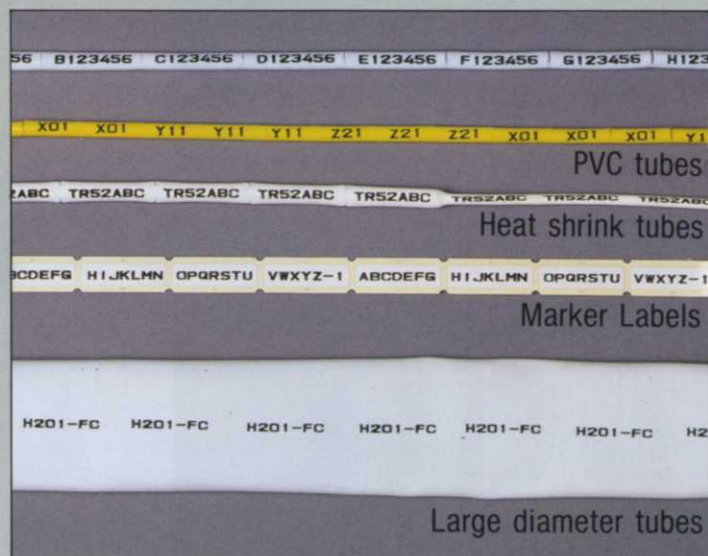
56 B123456 C123456 D123456 E123456 F123456 G123456 H123

X01 X01 Y11 Y11 Y11 Z21 Z21 Z21 X01 X01 X01 Y1

PVC tubes

ABC TR52ABC TR52ABC TR52ABC TR52ABC TR52ABC TR52ABC TR52ABC

Heat shrink tubes

CDEFG HIJKLMN OPQRSTU VWXYZ-1 ABCDEFG HIJKLMN OPQRSTU VWXYZ-1

Marker Labels

H201-FC H201-FC H201-FC H201-FC H201-FC H201-FC H2

Large diameter tubes